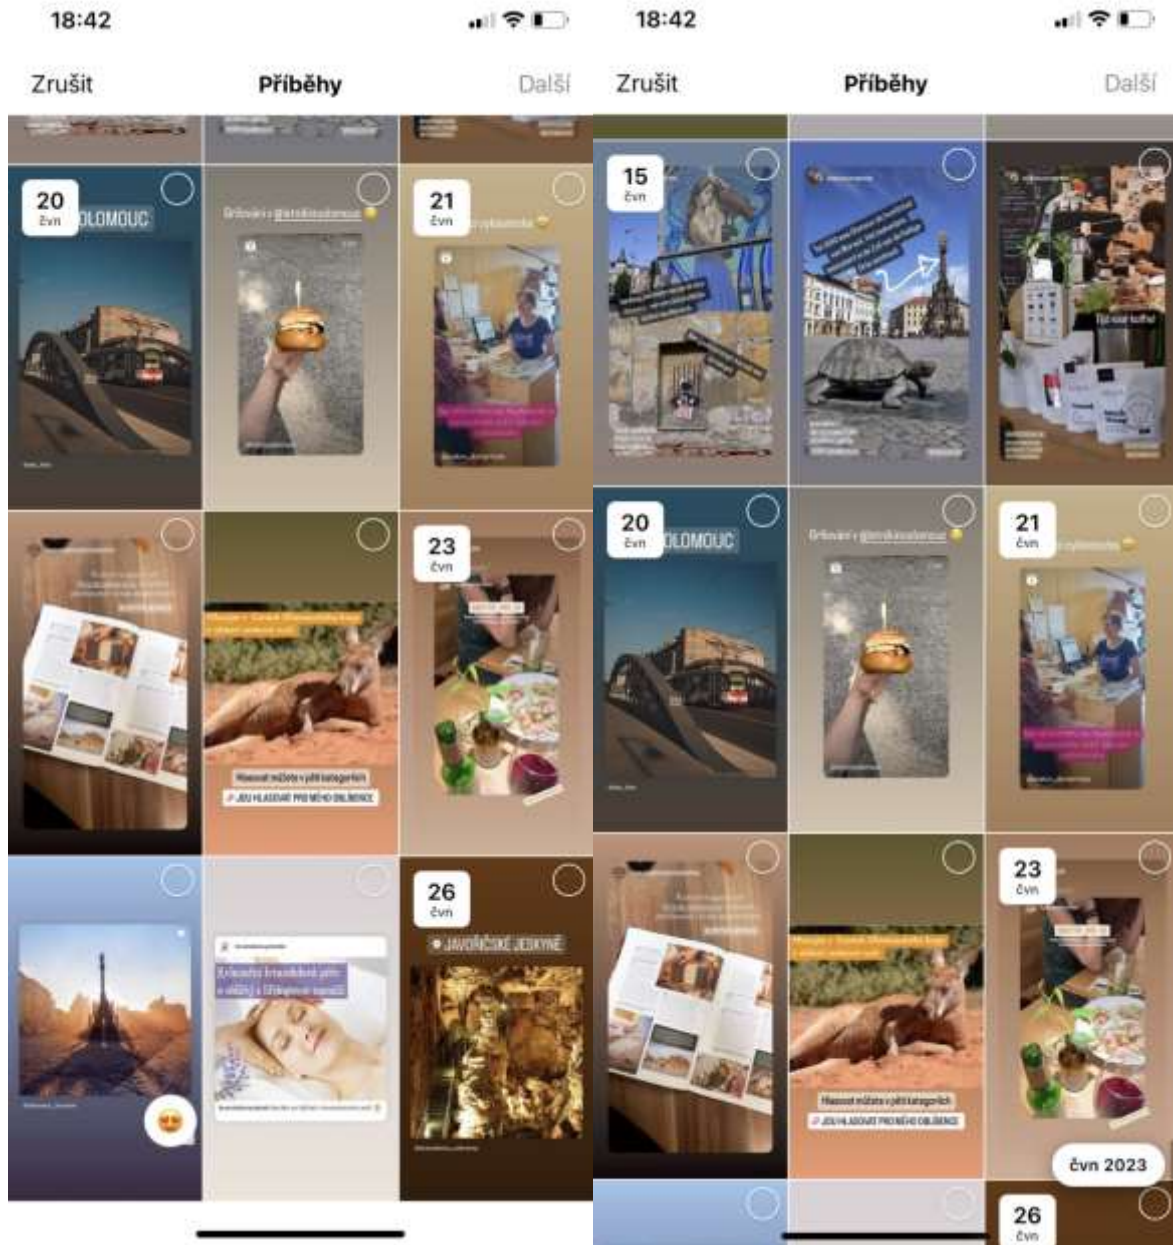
18:42

Zrušit

Příběhy

Další

20
čvn
OLOMOUC

21
čvn

23
čvn

Hlasovat můžete v pěti kategoriích

JDU HLASOVAT PRO MÉHO OBLÍBENCE

26
čvn
JAVOŘIČSKÉ JESKYNĚ

18:42

Zrušit

Příběhy

Další

15
čvn

20
čvn
OLOMOUC

21
čvn

23
čvn

Hlasovat můžete v pěti kategoriích

JDU HLASOVAT PRO MÉHO OBLÍBENCE

čvn 2023

26
čvn